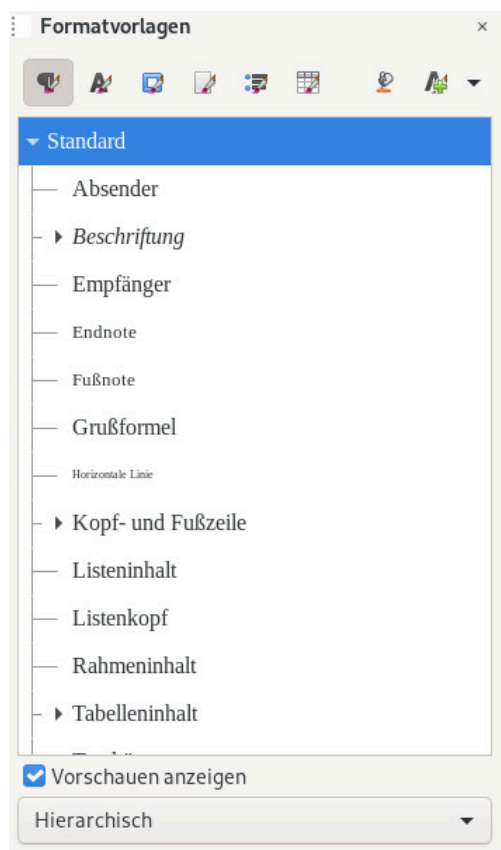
Formatvorlagen ×

Standard

Absender

Beschriftung

Empfänger

Endnote

Fußnote

Grußformel

Horizontale Linie

Kopf- und Fußzeile

Listeninhalt

Listenkopf

Rahmeninhalt

Tabelleninhalt

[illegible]

Vorschauen anzeigen

Hierarchisch